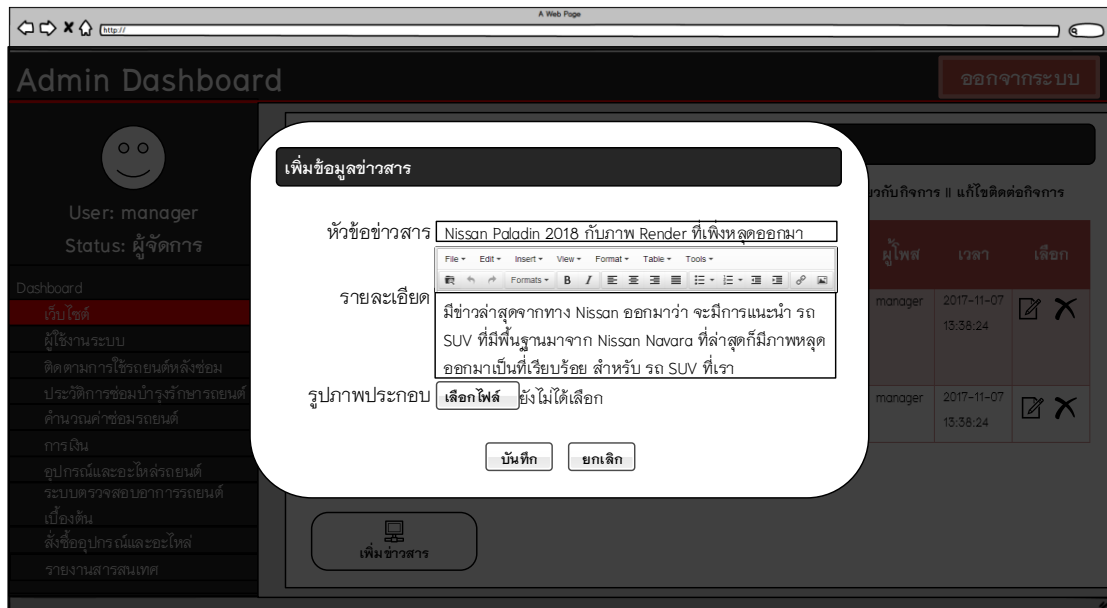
A Web Page

http://

Admin Dashboard

ออกจากระบบ

User: manager
Status: ผู้จัดการ

Dashboard
เว็บไซต์
ผู้ใช้งานระบบ
ติดตามการใช้รถยนต์หลังซ่อม
ประวัติการซ่อมบำรุงรักษารถยนต์
คำนวณค่าซ่อมรถยนต์
การเงิน
อุปกรณ์และอะไหล่รถยนต์
ระบบตรวจสอบอาการรถยนต์เบื้องต้น
สั่งซื้ออุปกรณ์และอะไหล่
รายงานสารสนเทศ

เพิ่มข้อมูลข่าวสาร

หัวข้อข่าวสาร Nissan Paladin 2018 กับภาพ Render ที่เพิ่งหลุดออกมา

File Edit Insert View Format Table Tools

Formats B I

รายละเอียด มีข่าวล่าสุดจากทาง Nissan ออกมาว่า จะมีการแนะนำ รถ SUV ที่มีพื้นฐานมาจาก Nissan Navara ที่ล่าสุดก็มีภาพหลุดออกมาเป็นที่เรียบร้อย สำหรับ รถ SUV ที่เรา

รูปภาพประกอบ เลือกไฟล์ ยังไม่ได้เลือก

บันทึก ยกเลิก

วกับกิจการ || แก้ไขติดต่อกิจการ

| ผู้โพส | เวลา | เลือก |
|---|---|---|
| manager | 2017-11-07 13:38:24 | |
| manager | 2017-11-07 13:38:24 | |

เพิ่มข่าวสาร